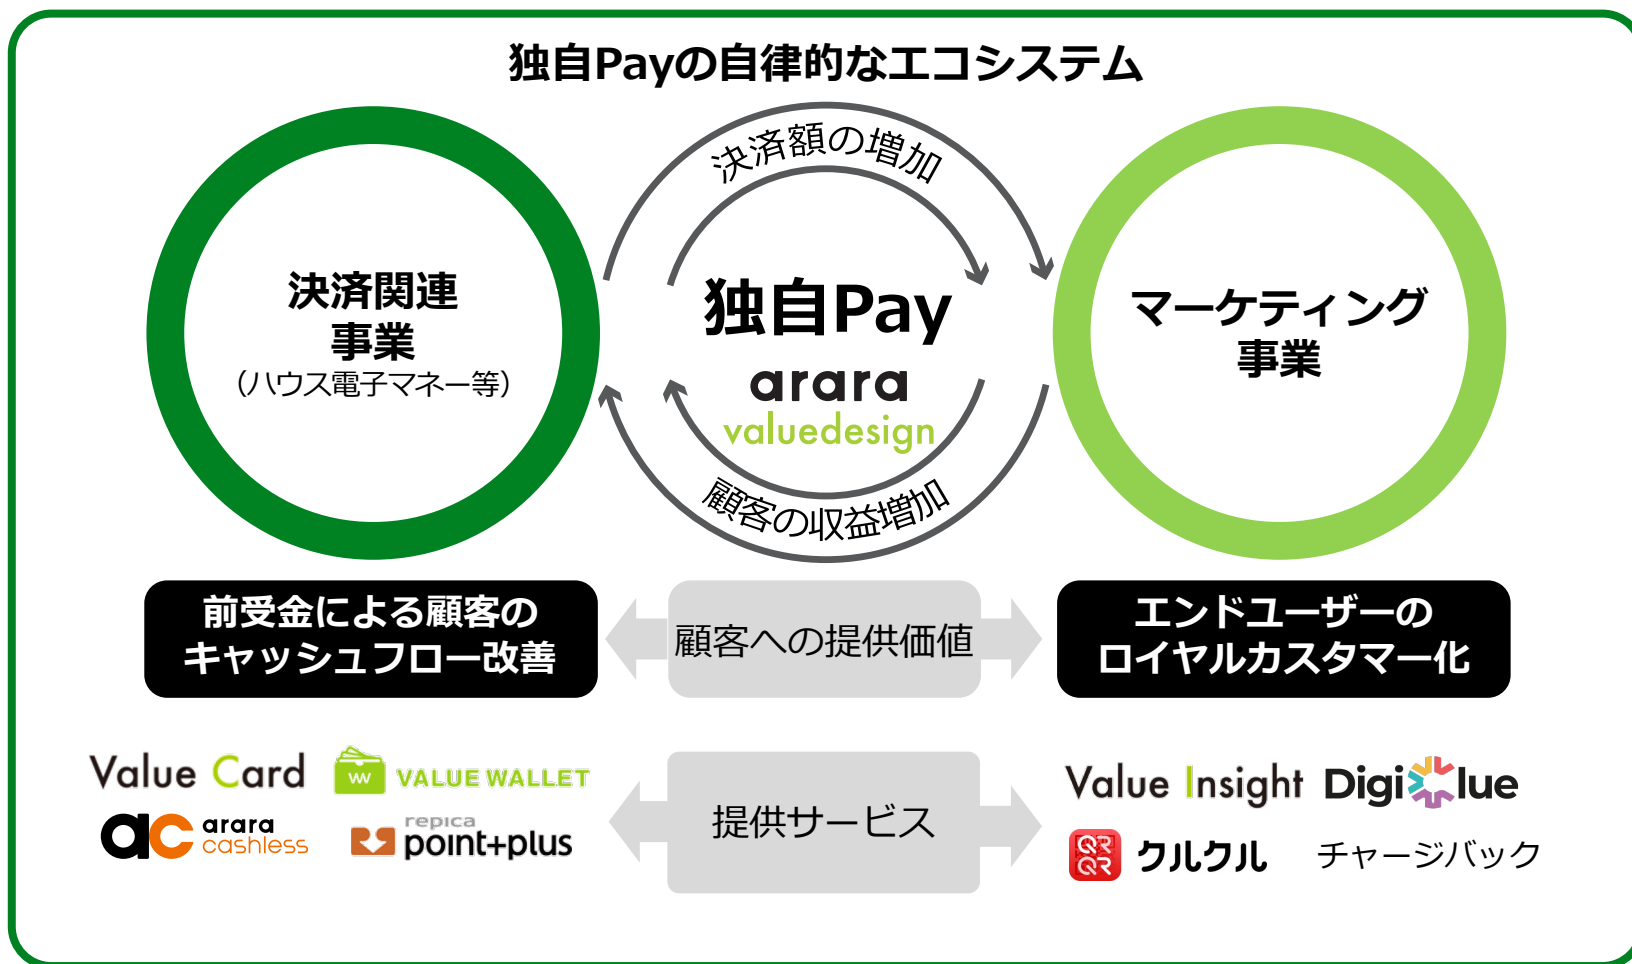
独自Payの自律的なエコシステム

決済額の増加

決済関連事業
(ハウス電子マネー等)

独自Pay
arara
valuedesign

マーケティング事業

顧客の収益増加

前受金による顧客のキャッシュフロー改善

顧客への提供価値

エンドユーザーのロイヤルカスタマー化

Value Card
VALUE WALLET
ac arara cashless
repica point+plus

提供サービス

Value Insight
Digiclue
クルクル
チャージバック